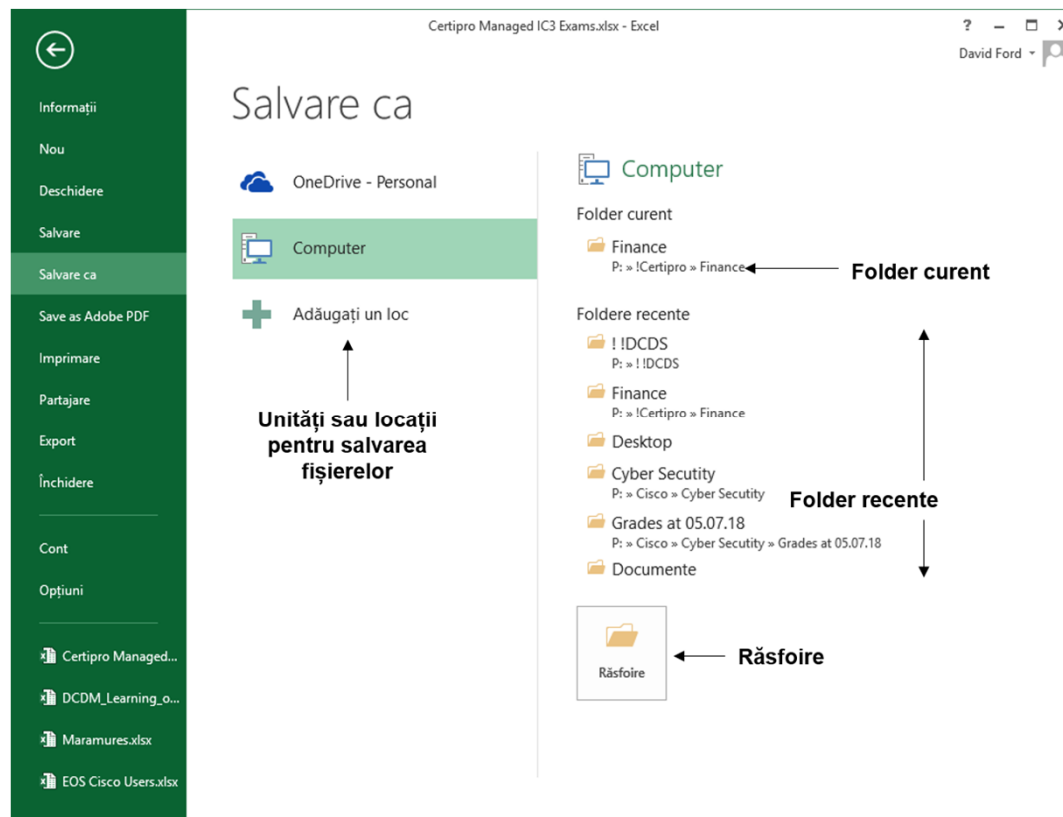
Certipro Managed IC3 Exams.xlsx - Excel

? – □ ×

David Ford

Informații

Nou

Deschidere

Salvare

Salvare ca

Save as Adobe PDF

Imprimare

Partajare

Export

Închidere

Cont

Opțiuni

Certipro Managed...

DCDM_Learning_o...

Maramures.xlsx

EOS Cisco Users.xlsx

Salvare ca

OneDrive - Personal

Computer

Adăugați un loc

Unități sau locații pentru salvarea fișierelor

Computer

Folder curent

Finance
P: » !Certipro » Finance

Folder curent

Foldere recente

! !DCDS
P: » ! !DCDS

Finance
P: » !Certipro » Finance

Desktop

Cyber Secutity
P: » Cisco » Cyber Secutity

Folder recente

Grades at 05.07.18
P: » Cisco » Cyber Secutity » Grades at 05.07.18

Documente

Răsfoire

Răsfoire